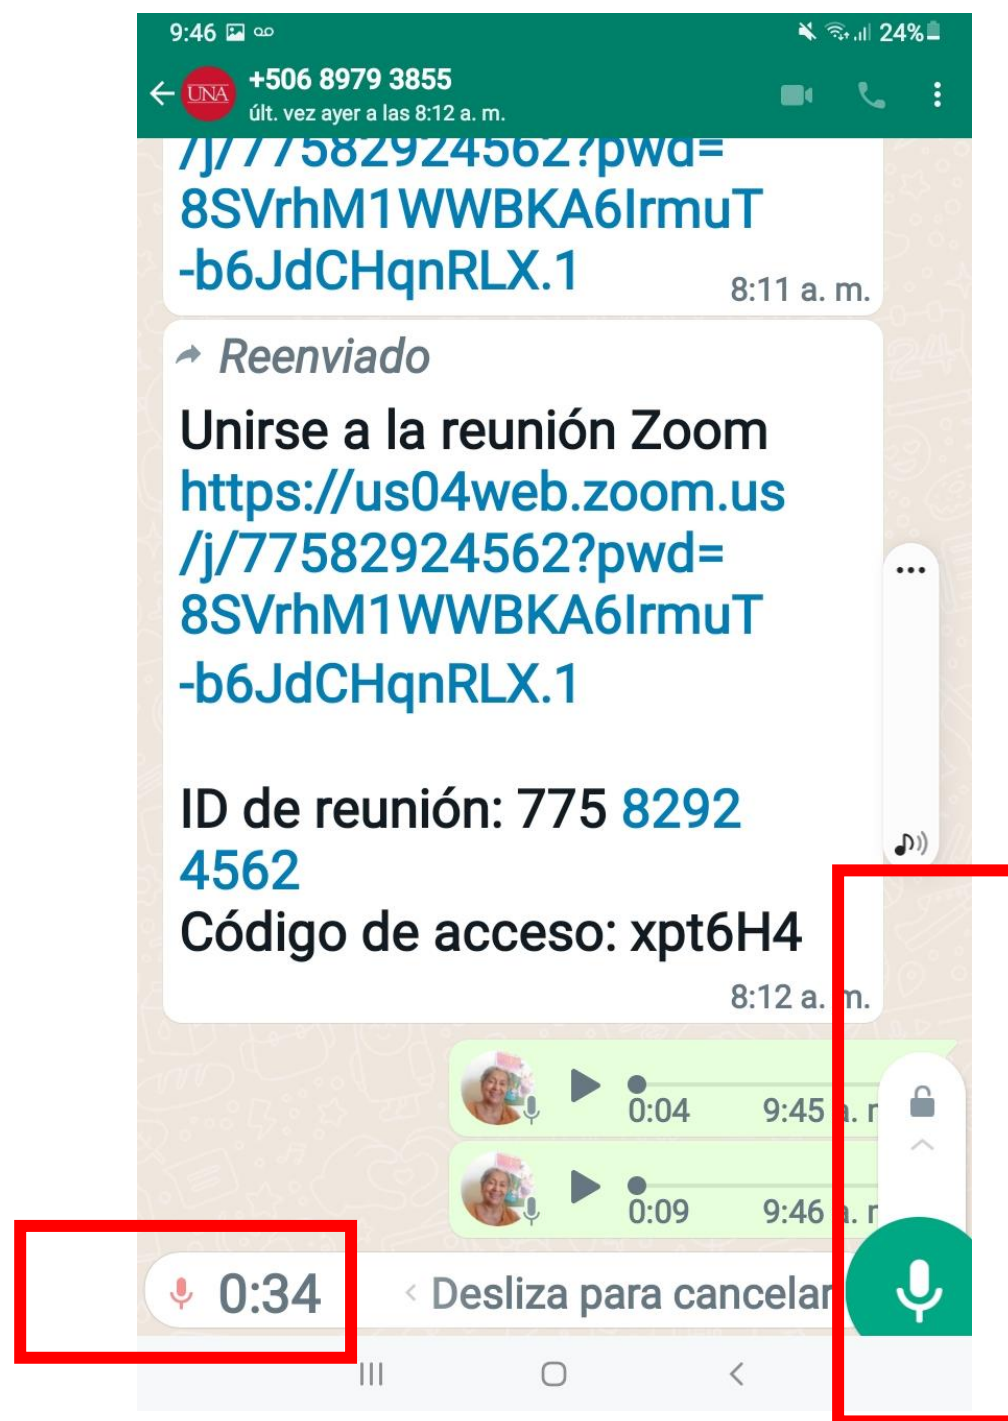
9:46

24%

+506 8979 3855
últ. vez ayer a las 8:12 a. m.

/j/77582924562?pwd=
8SVrhM1WWBKA6IrmuT
-b6JdCHqnRLX.1
8:11 a. m.

Reenviado
Unirse a la reunión Zoom
https://us04web.zoom.us/j/77582924562?pwd=8SVrhM1WWBKA6IrmuT-b6JdCHqnRLX.1

ID de reunión: 775 8292 4562
Código de acceso: xpt6H4
8:12 a. m.

0:04 9:45 a. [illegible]

0:09 9:46 a. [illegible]

0:34 Desliza para cancelar